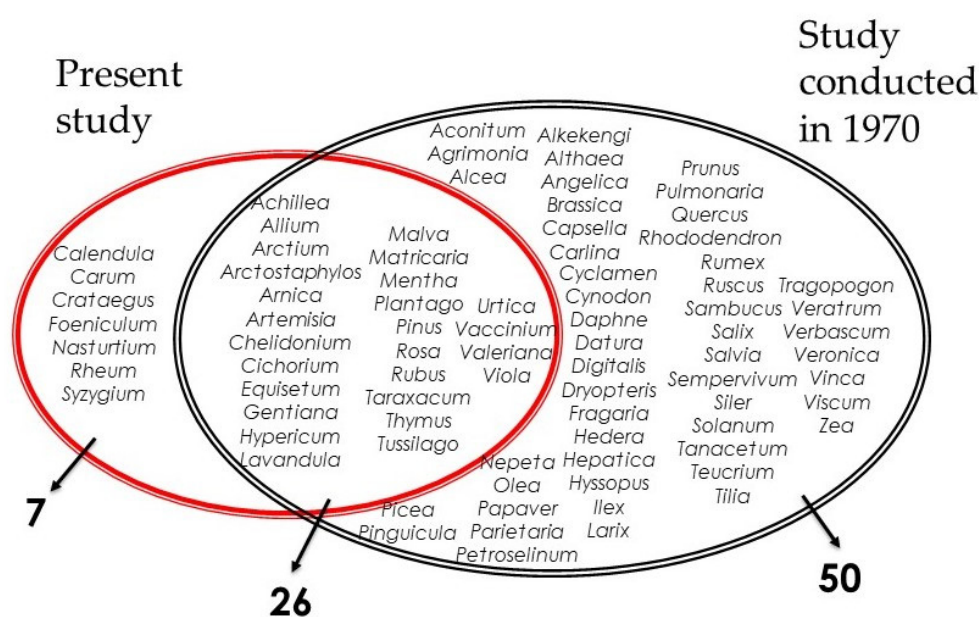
Present study

Study conducted in 1970

Calendula
Carum
Crataegus
Foeniculum
Nasturtium
Rheum
Syzygium

Achillea
Allium
Arctium
Arctostaphylos
Arnica
Artemisia
Chelidonium
Cichorium
Equisetum
Gentiana
Hypericum
Lavandula

Malva
Matricaria
Mentha
Plantago
Pinus
Rosa
Rubus
Taraxacum
Thymus
Tussilago

Urtica
Vaccinium
Valeriana
Viola

Aconitum
Agrimonia
Alcea

Alkekengi
Althaea
Angelica
Brassica
Capsella
Carlina
Cyclamen
Cynodon
Daphne
Datura
Digitalis
Dryopteris
Fragaria
Hedera
Hepatica
Hyssopus
Ilex
Larix

Nepeta
Olea
Papaver
Parietaria
Petroselinum

Picea
Pinguicula

Prunus
Pulmonaria
Quercus
Rhododendron
Rumex
Ruscus
Sambucus
Salix
Salvia
Sempervivum
Siler
Solanum
Tanacetum
Teucrium
Tilia

Tragopogon
Veratrum
Verbascum
Veronica
Vinca
Viscum
Zea

7

26

50